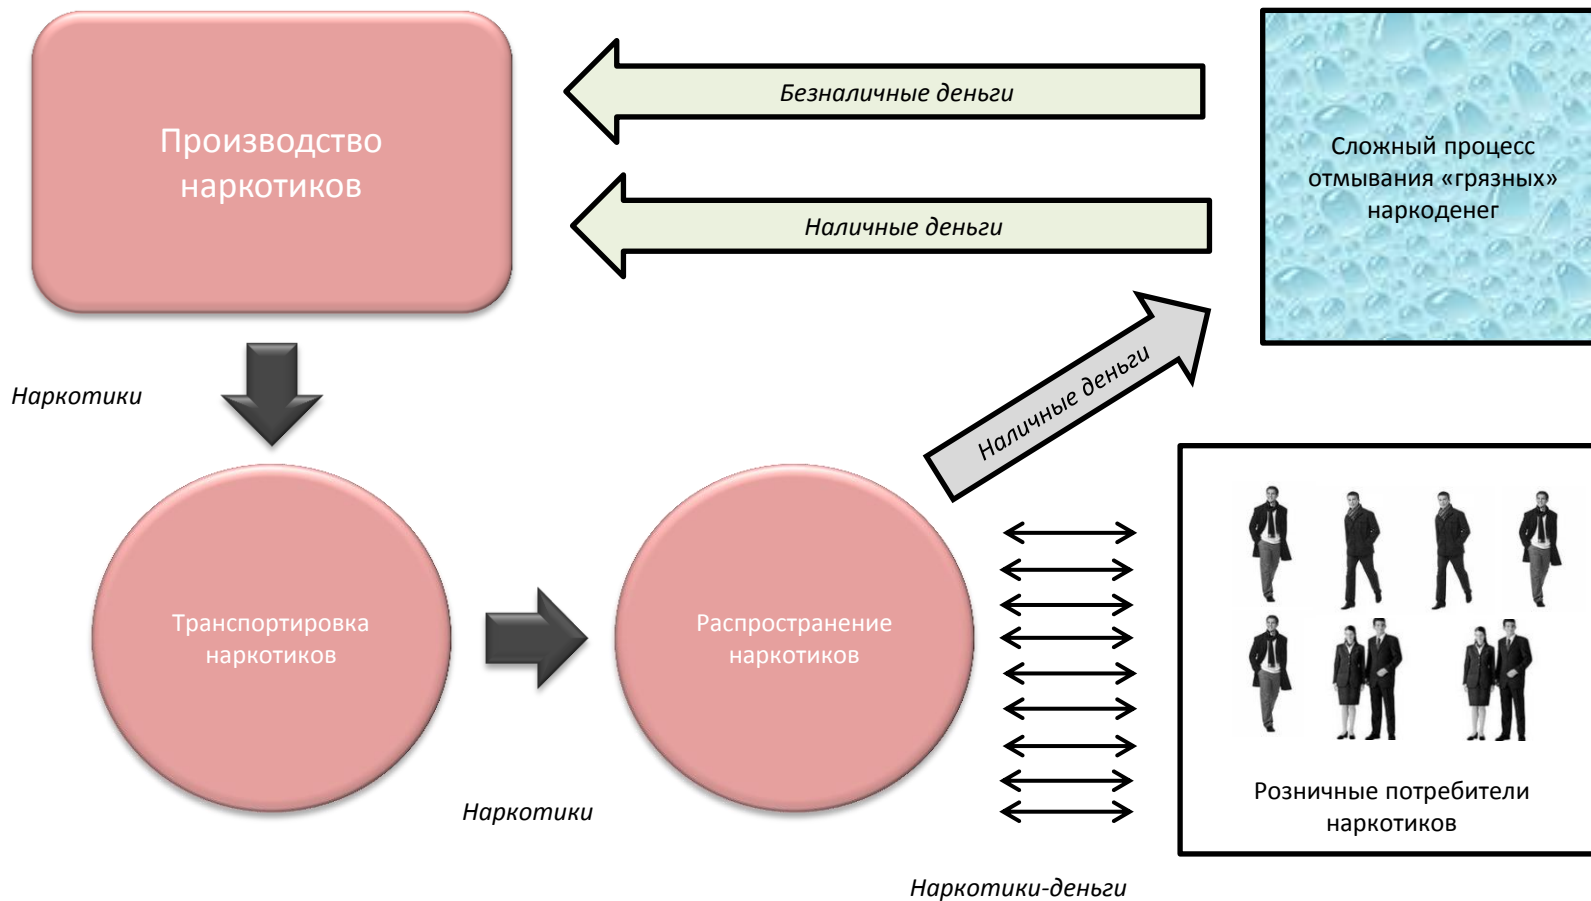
Производство наркотиков

Безналичные деньги

Наличные деньги

Сложный процесс отмывания «грязных» наркоденег

Наркотики

Наличные деньги

Транспортировка наркотиков

Распространение наркотиков

Розничные потребители наркотиков

Наркотики

Наркотики-деньги